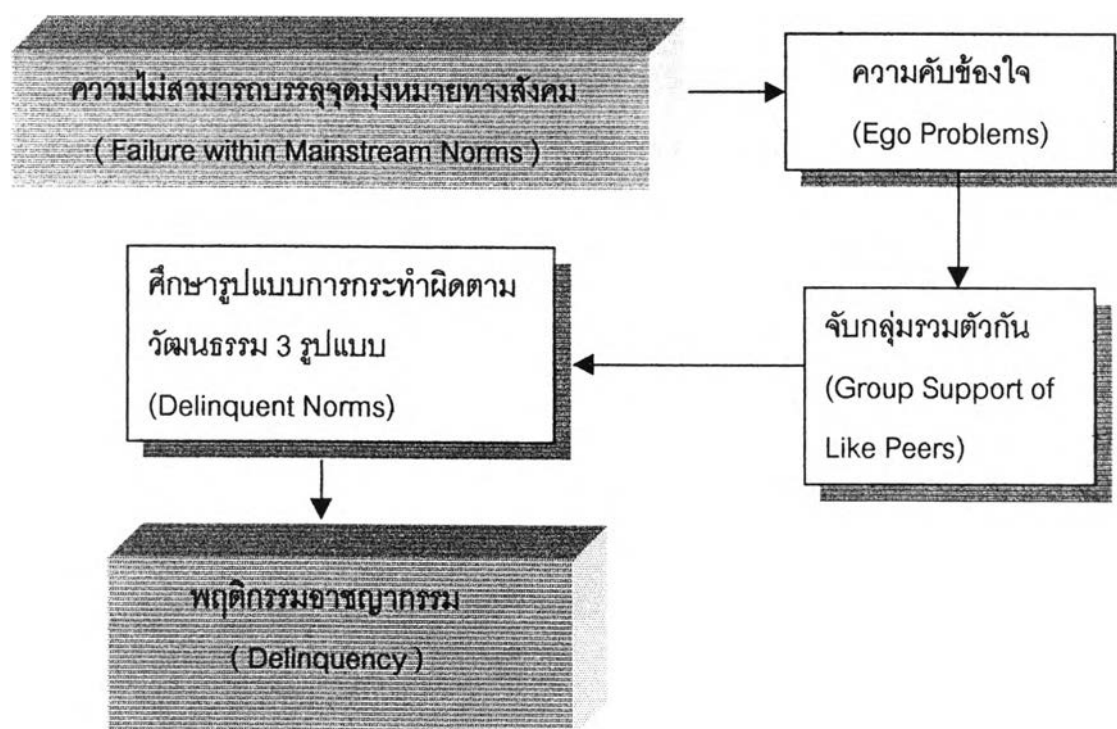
ความไม่สามารถบรรลุจุดมุ่งหมายทางสังคม
( Failure within Mainstream Norms )

ความคับข้องใจ
(Ego Problems)

จับกลุ่มรวมตัวกัน
(Group Support of Like Peers)

ศึกษารูปแบบการกระทำผิดตามวัฒนธรรม 3 รูปแบบ
(Delinquent Norms)

พฤติกรรมอาชญากรรม
( Delinquency )